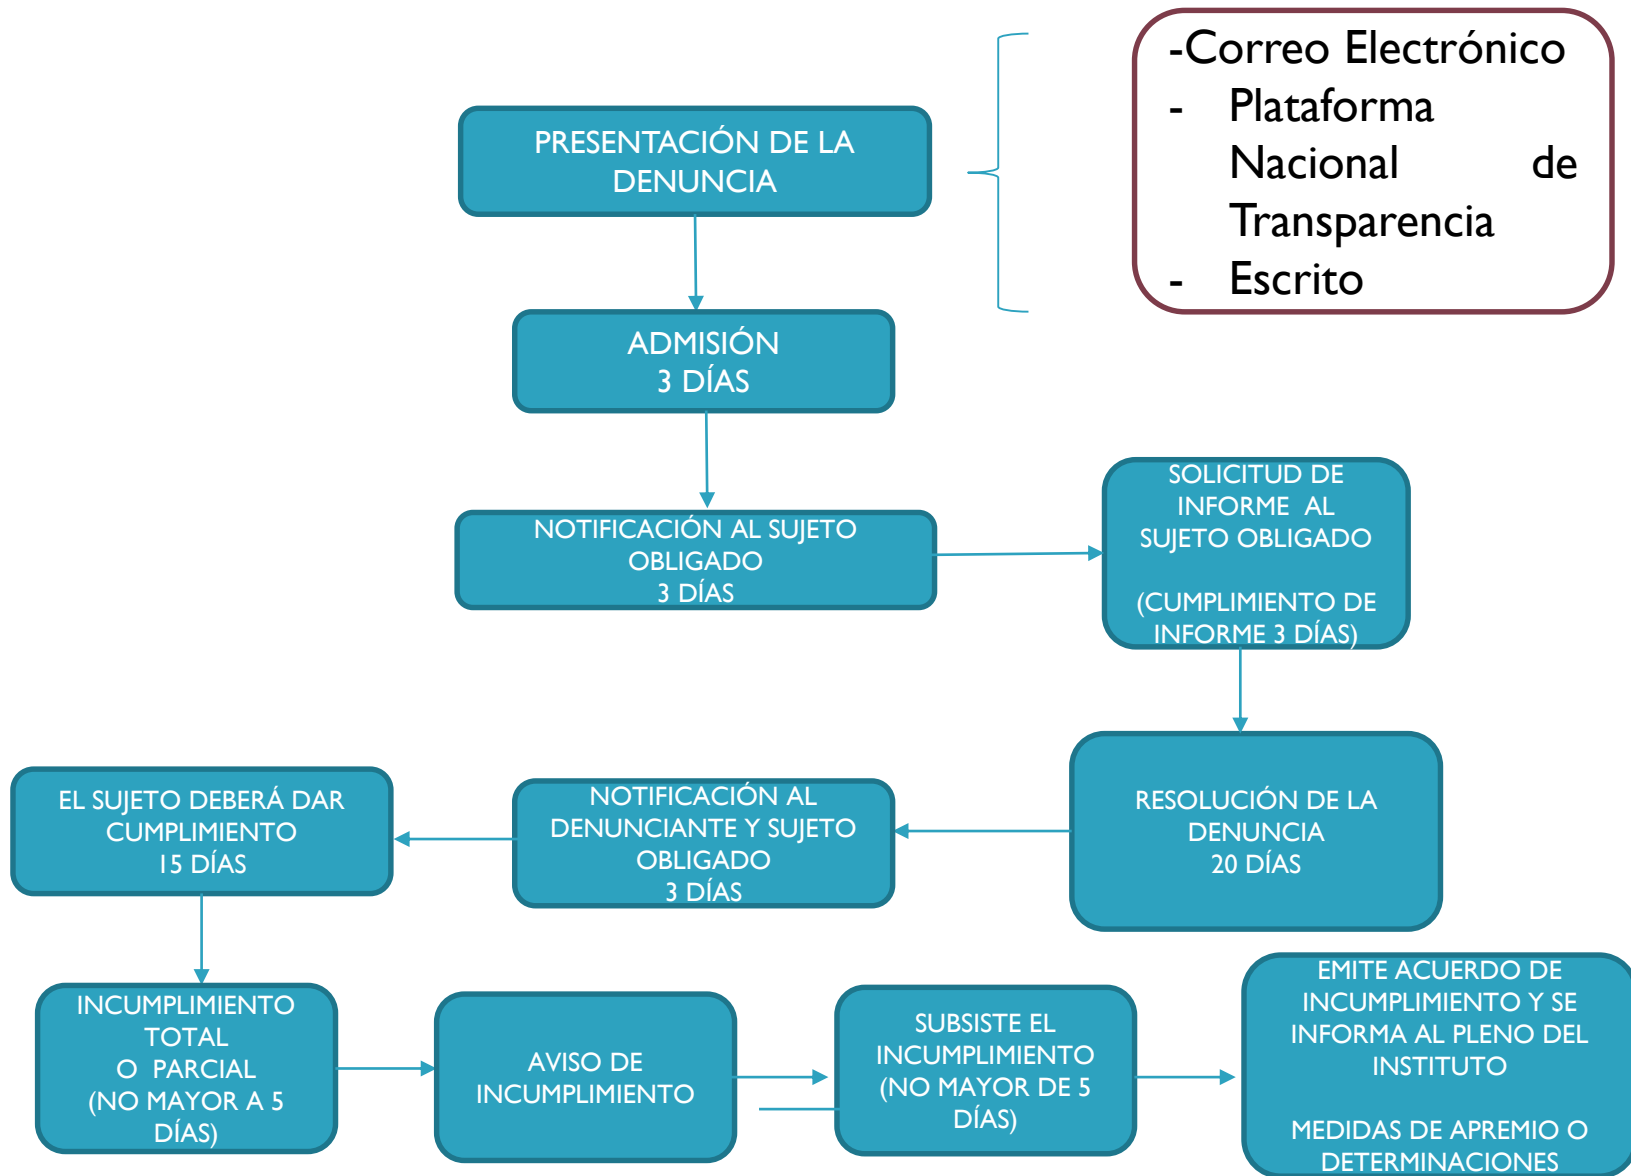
-Correo Electrónico
- Plataforma Nacional de Transparencia
- Escrito

PRESENTACIÓN DE LA DENUNCIA

ADMISIÓN
3 DÍAS

NOTIFICACIÓN AL SUJETO OBLIGADO
3 DÍAS

SOLICITUD DE INFORME AL SUJETO OBLIGADO

(CUMPLIMIENTO DE INFORME 3 DÍAS)

RESOLUCIÓN DE LA DENUNCIA
20 DÍAS

NOTIFICACIÓN AL DENUNCIANTE Y SUJETO OBLIGADO
3 DÍAS

EL SUJETO DEBERÁ DAR CUMPLIMIENTO
15 DÍAS

INCUMPLIMIENTO TOTAL
O PARCIAL
(NO MAYOR A 5 DÍAS)

AVISO DE INCUMPLIMIENTO

SUBSISTE EL INCUMPLIMIENTO
(NO MAYOR DE 5 DÍAS)

EMITE ACUERDO DE INCUMPLIMIENTO Y SE INFORMA AL PLENO DEL INSTITUTO

MEDIDAS DE APREMIO O DETERMINACIONES